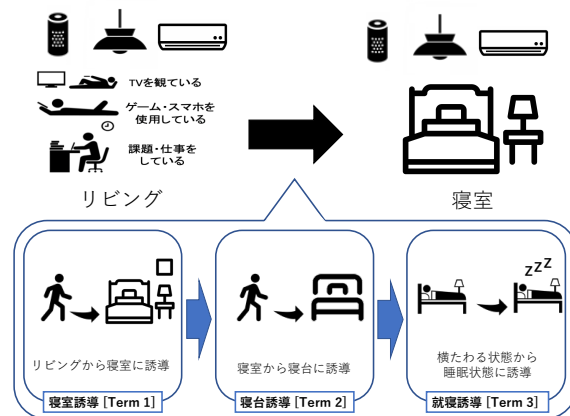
TVを観ている

ゲーム・スマホを使用している

課題・仕事をしている

リビング

寝室

リビングから寝室に誘導

寝室誘導 [Term 1]

寝室から寝台に誘導

寝台誘導 [Term 2]

zzz

横たわる状態から睡眠状態に誘導

就寝誘導 [Term 3]